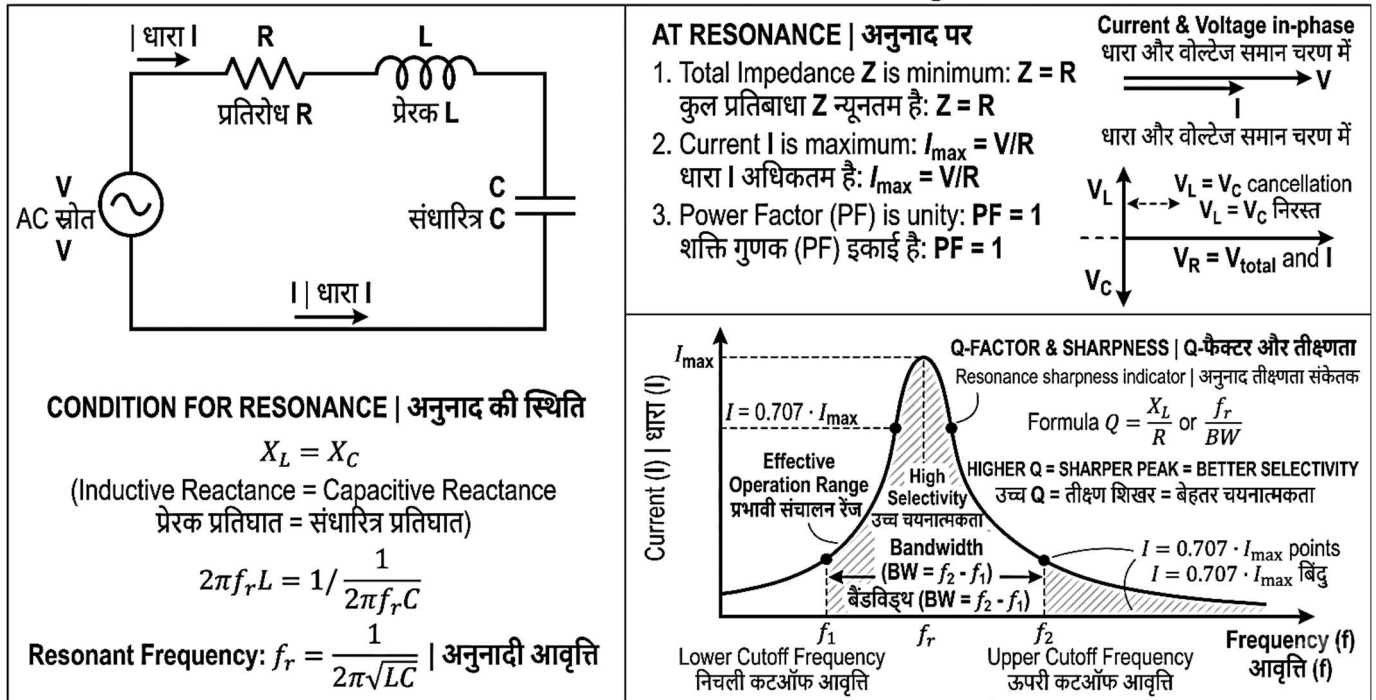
| धारा I R L
प्रतिरोध R प्रेरक L
V
AC स्रोत
V
C
संधारित्र C
I | धारा I

CONDITION FOR RESONANCE | अनुनाद की स्थिति
$X_L = X_C$
(Inductive Reactance = Capacitive Reactance
प्रेरक प्रतिघात = संधारित्र प्रतिघात)
$2\pi f_r L = 1/\frac{1}{2\pi f_r C}$
Resonant Frequency: $f_r = \frac{1}{2\pi\sqrt{LC}}$ | अनुनादी आवृत्ति

AT RESONANCE | अनुनाद पर
1. Total Impedance Z is minimum: Z = R
कुल प्रतिबाधा Z न्यूनतम है: Z = R
2. Current I is maximum: $I_{max}$ = V/R
धारा I अधिकतम है: $I_{max}$ = V/R
3. Power Factor (PF) is unity: PF = 1
शक्ति गुणक (PF) इकाई है: PF = 1

Current & Voltage in-phase
धारा और वोल्टेज समान चरण में
V
I
धारा और वोल्टेज समान चरण में
$V_L$
$V_L = V_C$ cancellation
$V_L = V_C$ निरस्त
$V_R = V_{total}$ and I
$V_C$

$I_{max}$
Current (I) | धारा (I)
$I = 0.707 \cdot I_{max}$
Q-FACTOR & SHARPNESS | Q-फैक्टर और तीक्ष्णता
Resonance sharpness indicator | अनुनाद तीक्ष्णता संकेतक
Formula $Q = \frac{X_L}{R}$ or $\frac{f_r}{BW}$
HIGHER Q = SHARPER PEAK = BETTER SELECTIVITY
उच्च Q = तीक्ष्ण शिखर = बेहतर चयनात्मकता
Effective Operation Range
प्रभावी संचालन रेंज
High Selectivity
उच्च चयनात्मकता
Bandwidth
(BW = $f_2$ - $f_1$)
बैंडविड्थ (BW = $f_2$ - $f_1$)
$I = 0.707 \cdot I_{max}$ points
$I = 0.707 \cdot I_{max}$ बिंदु
$f_1$ $f_r$ $f_2$
Lower Cutoff Frequency
निचली कटऑफ आवृत्ति
Upper Cutoff Frequency
ऊपरी कटऑफ आवृत्ति
Frequency (f)
आवृत्ति (f)